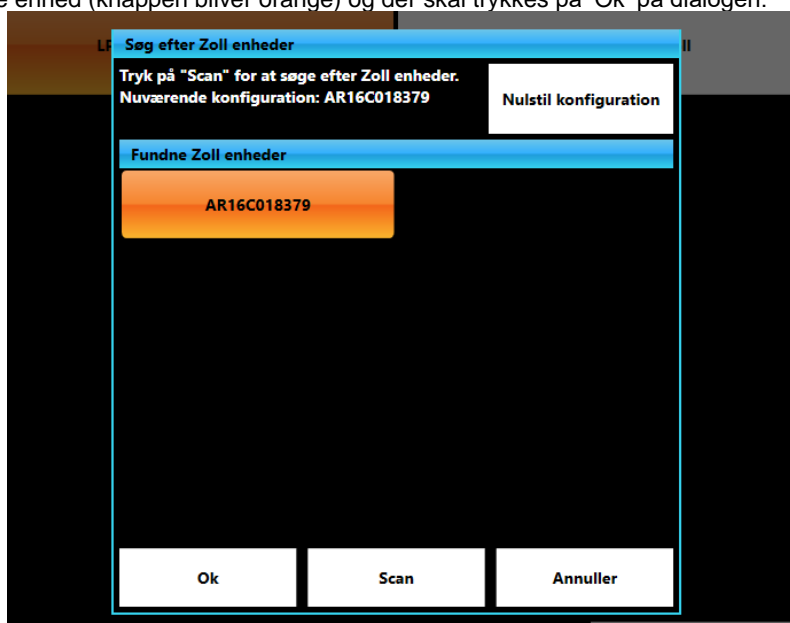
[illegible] enhed (knappen bliver orange) og der skal trykkes på "Ok" på dialogen.

LP

ll

Søg efter Zoll enheder

Tryk på "Scan" for at søge efter Zoll enheder.
Nuværende konfiguration: AR16C018379

Nulstil konfiguration

Fundne Zoll enheder

AR16C018379

Ok

Scan

Annuller